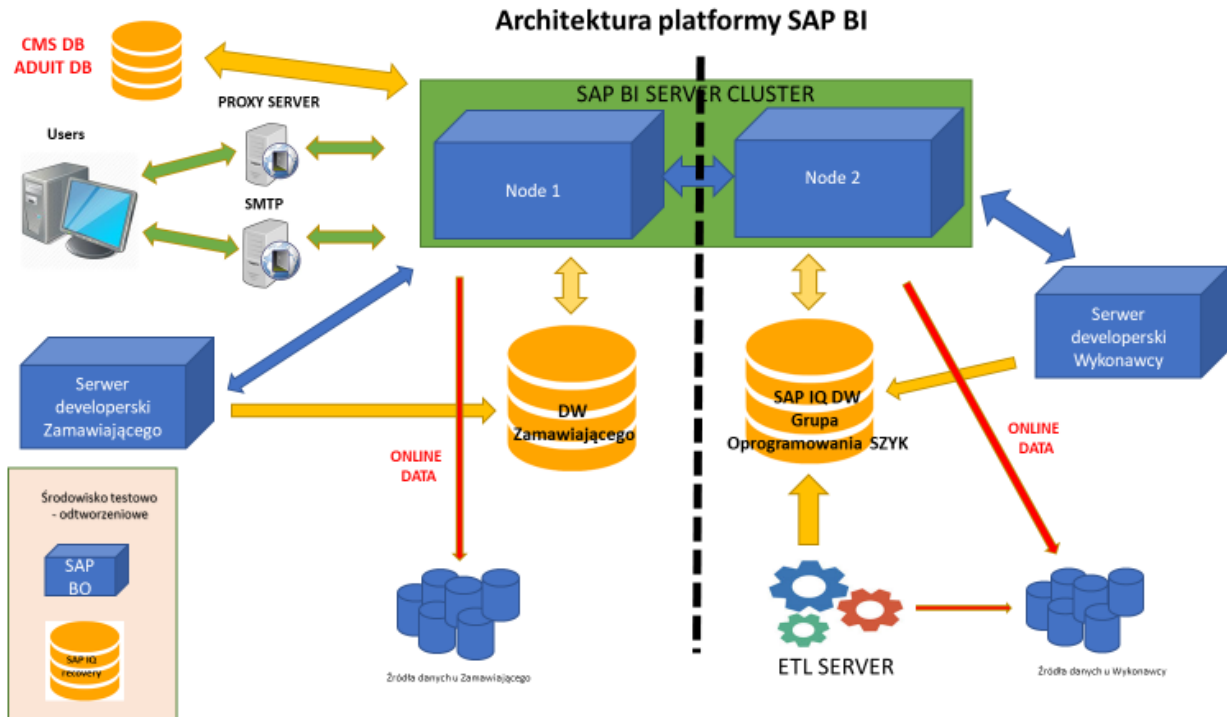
Architektura platformy SAP BI

CMS DB
ADUIT DB

PROXY SERVER

Users

SMTP

SAP BI SERVER CLUSTER

Node 1

Node 2

Serwer developerski Wykonawcy

Serwer developerski Zamawiającego

DW Zamawiającego

SAP IQ DW Grupa Oprogramowania SZYK

ONLINE DATA

ONLINE DATA

Środowisko testowo - odtworzeniowe

SAP BO

SAP IQ recovery

Źródła danych u Zamawiającego

ETL SERVER

Źródła danych u Wykonawcy